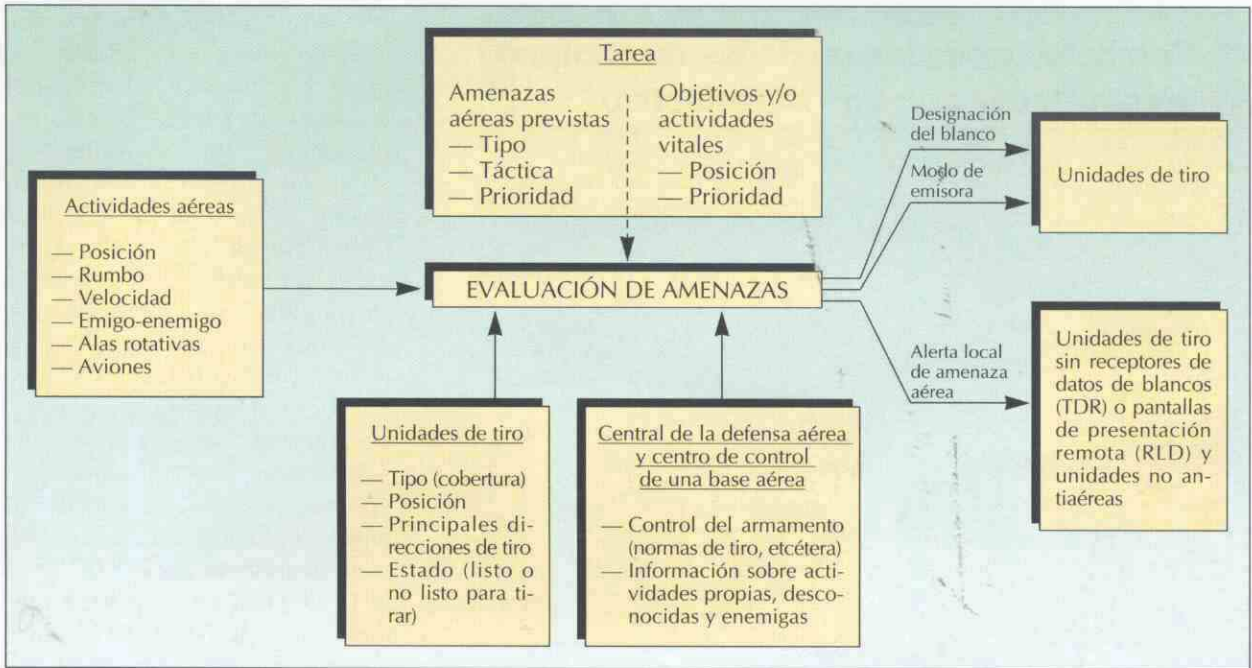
Tarea

Amenazas aéreas previstas
— Tipo
— Táctica
— Prioridad

Objetivos y/o actividades vitales
— Posición
— Prioridad

Actividades aéreas

— Posición
— Rumbo
— Velocidad
— Emigo-enemigo
— Alas rotativas
— Aviones

EVALUACIÓN DE AMENAZAS

Designación del blanco

Modo de emisora

Unidades de tiro

Alerta local de amenaza aérea

Unidades de tiro sin receptores de datos de blancos (TDR) o pantallas de presentación remota (RLD) y unidades no antiaéreas

Unidades de tiro

— Tipo (cobertura)
— Posición
— Principales direcciones de tiro
— Estado (listo o no listo para tirar)

Central de la defensa aérea y centro de control de una base aérea

— Control del armamento (normas de tiro, etcétera)
— Información sobre actividades propias, desconocidas y enemigas